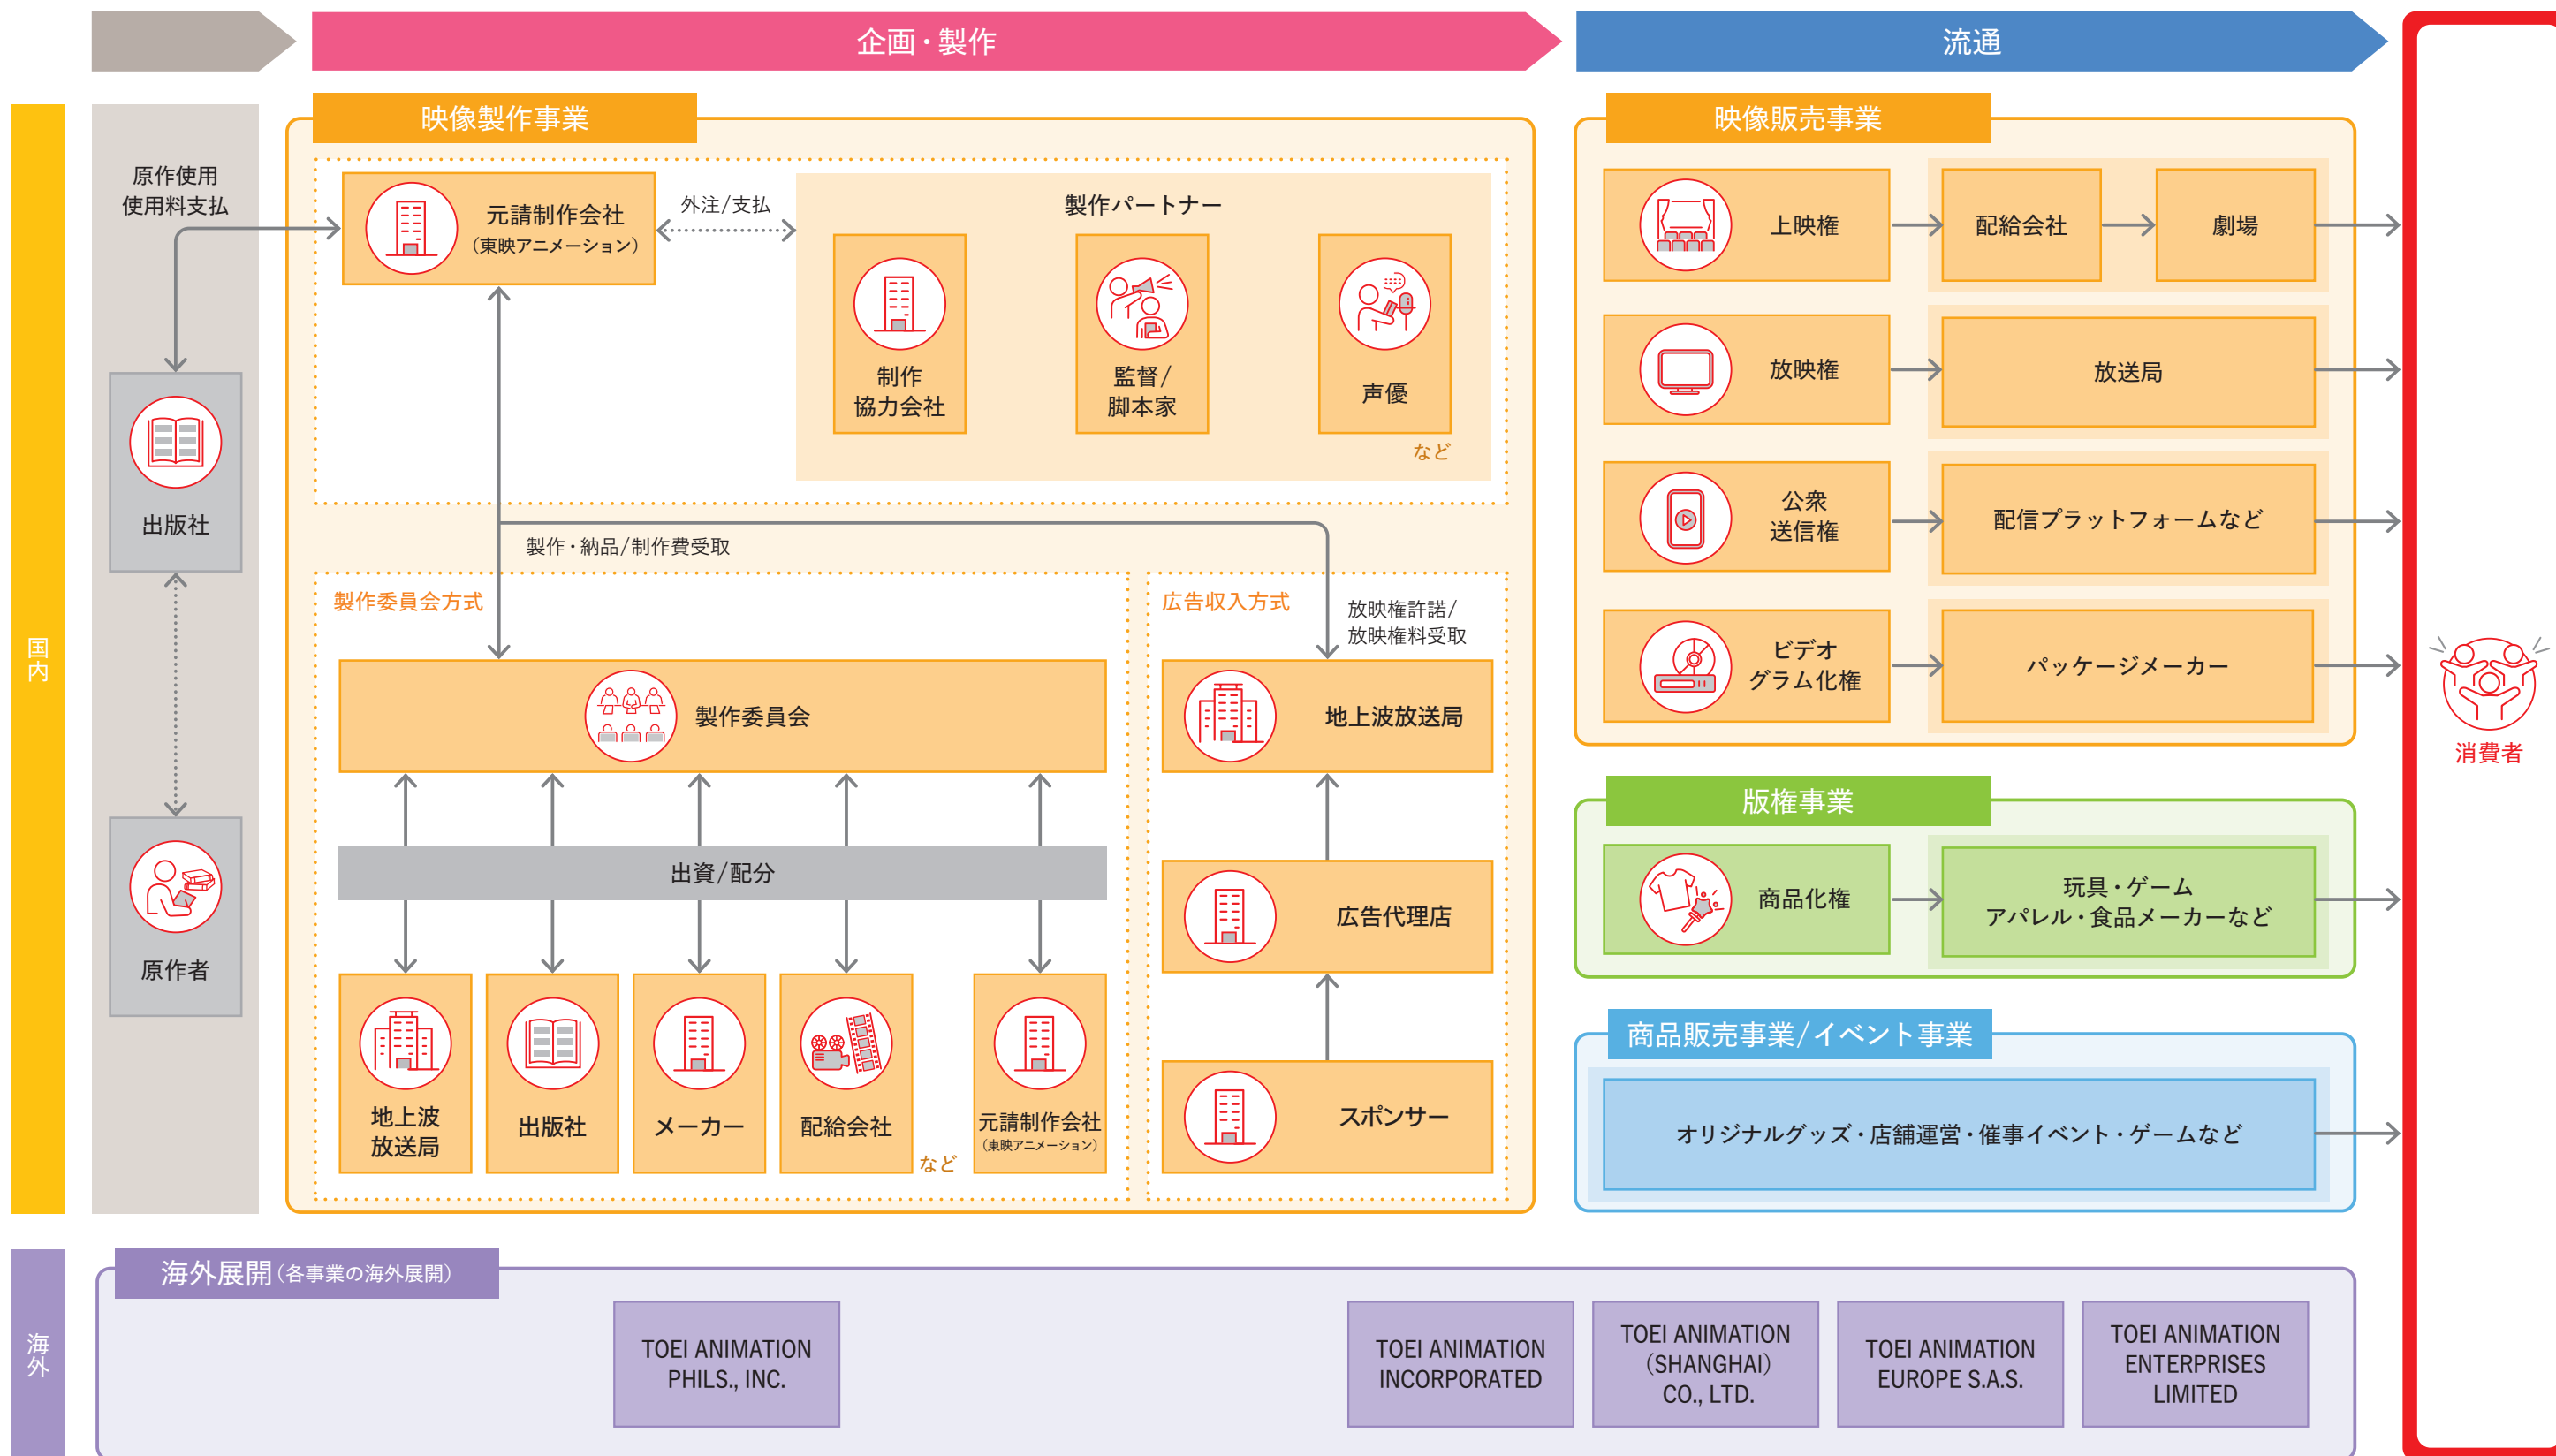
企画・製作

流通

国内

原作使用
使用料支払

出版社

原作者

映像製作事業

元請制作会社
（東映アニメーション）

外注/支払

製作パートナー

制作
協力会社

監督/
脚本家

声優

など

製作・納品/制作費受取

製作委員会方式

製作委員会

出資/配分

地上波
放送局

出版社

メーカー

配給会社

など

元請制作会社
（東映アニメーション）

広告収入方式

放映権許諾/
放映権料受取

地上波放送局

広告代理店

スポンサー

映像販売事業

上映権

配給会社

劇場

放映権

放送局

公衆
送信権

配信プラットフォームなど

ビデオ
グラム化権

パッケージメーカー

版権事業

商品化権

玩具・ゲーム
アパレル・食品メーカーなど

商品販売事業/イベント事業

オリジナルグッズ・店舗運営・催事イベント・ゲームなど

消費者

海外

海外展開（各事業の海外展開）

TOEI ANIMATION PHILS., INC.

TOEI ANIMATION INCORPORATED

TOEI ANIMATION (SHANGHAI) CO., LTD.

TOEI ANIMATION EUROPE S.A.S.

TOEI ANIMATION ENTERPRISES LIMITED